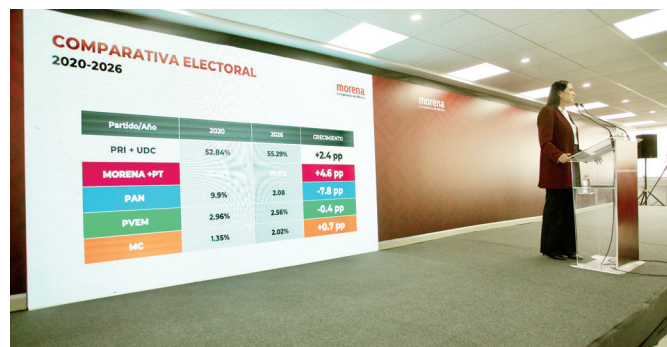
COMPARATIVA ELECTORAL
2020-2026

morena

| Partido/Año | 2020 | 2026 | CRECIMIENTO |
|---|---|---|---|
| PRI + UDC | 52.84% | 55.29% | +2.4 pp |
| MORENA +PT | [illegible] | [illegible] | +4.6 pp |
| PAN | 9.9% | 2.08 | -7.8 pp |
| PVEM | 2.96% | 2.56% | -0.4 pp |
| MC | 1.35% | 2.02% | +0.7 pp |

morena